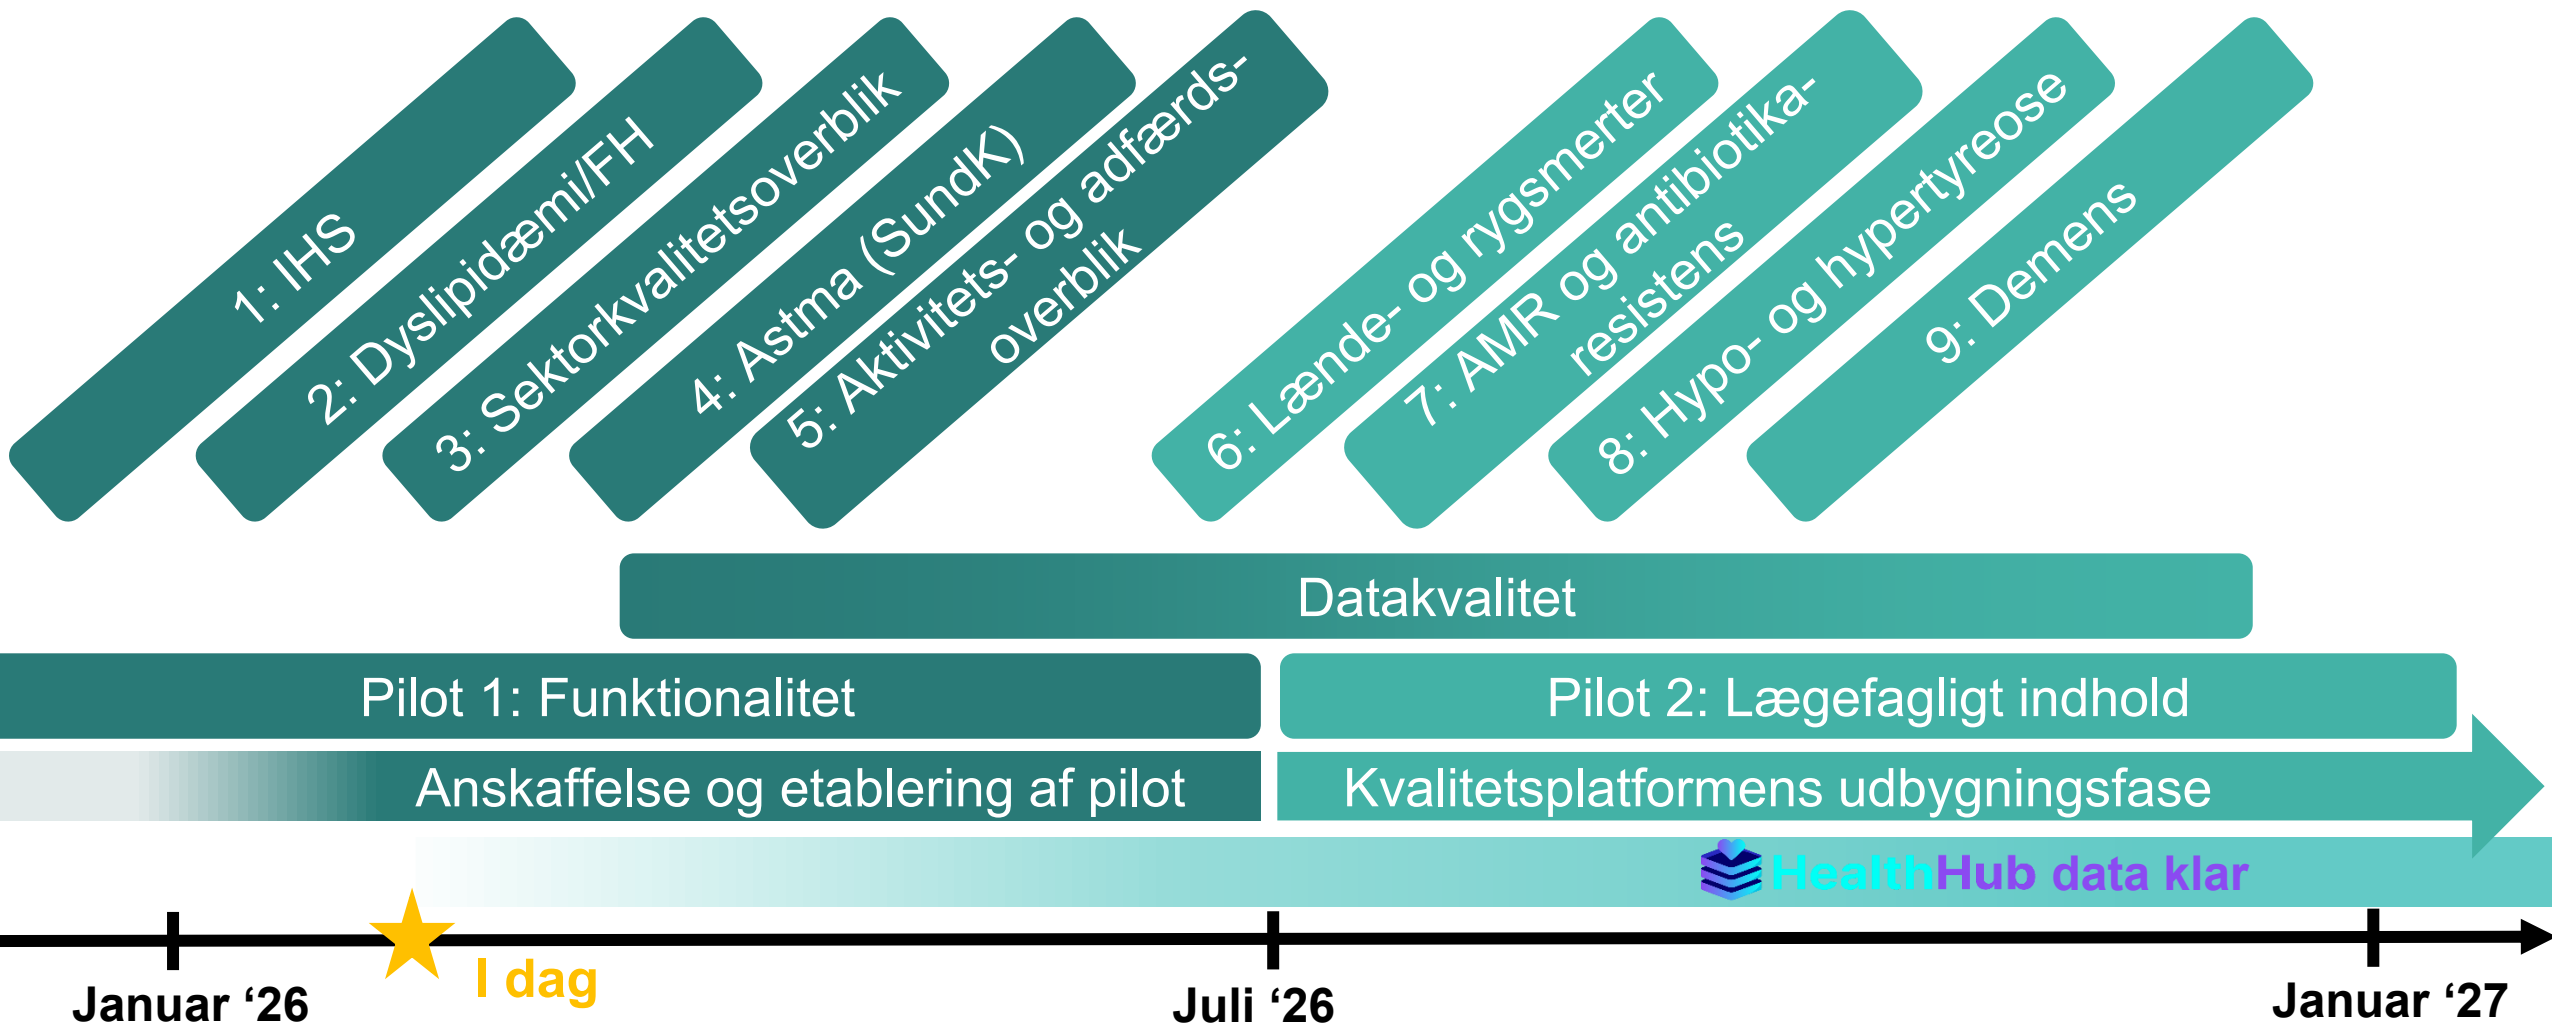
1: IHS

2: Dyslipidæmi/FH

3: Sektorkvalitetsoverblik

4: Astma (SundK)

5: Aktivitets- og adfærds-overblik

6: Lænde- og rygsmerter

7: AMR og antibiotika-resistens

8: Hypo- og hypertyreose

9: Demens

Datakvalitet

Pilot 1: Funktionalitet

Pilot 2: Lægefagligt indhold

Anskaffelse og etablering af pilot

Kvalitetsplatformens udbygningsfase

HealthHub data klar

Januar '26

I dag

Juli '26

Januar '27